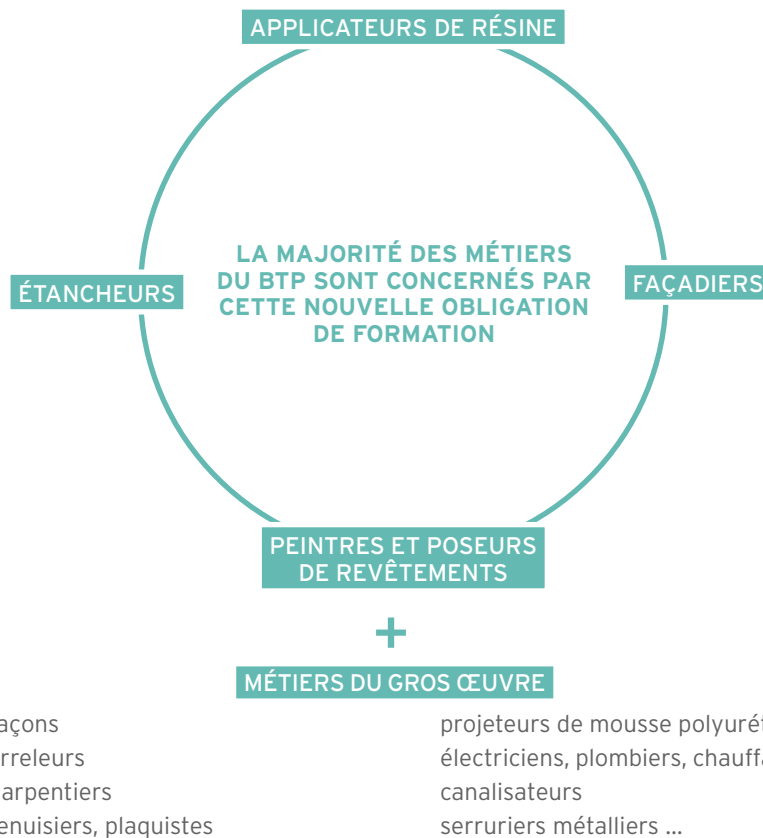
APPLICATEURS DE RÉSINE

LA MAJORITÉ DES MÉTIERS DU BTP SONT CONCERNÉS PAR CETTE NOUVELLE OBLIGATION DE FORMATION

ÉTANCHEURS

FAÇADIERS

PEINTRES ET POSEURS DE REVÊTEMENTS

+

MÉTIERS DU GROS ŒUVRE

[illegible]açons
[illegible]rreleurs
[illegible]arpentiers
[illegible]enuisiers, plaquistes

projeteurs de mousse polyuré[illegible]
électriciens, plombiers, chauffa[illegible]
canalisateurs
serruriers métalliers ...